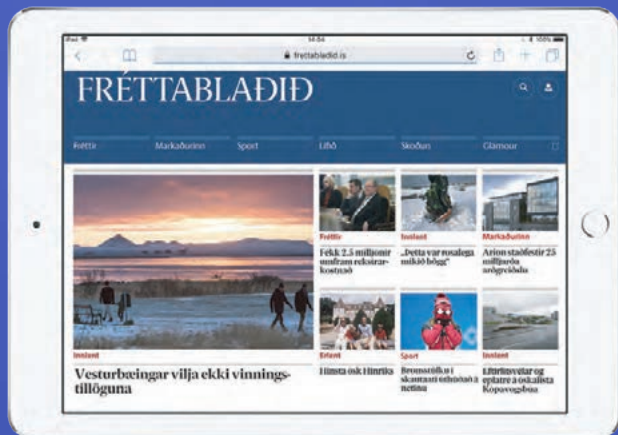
iPad 14:04 100%

frettabladid.is

FRÉTTABLAÐIÐ

Fréttir Markaðurinn Sport Lífið Skoðun Glamour

Innlent

Vesturbæingar vilja ekki vinningstillöguna

Fréttir

Fékk 2,5 milljónir umfram ekkstrarkostnað

Innlent

„Þetta var rosalega mikið högg"

Markaðurinn

Arion staðfestir 25 milljarða arðgreiðslu

Erlent

Hinsta ósk Hinriks

Sport

Bronsstúlkan í skautaati erlendis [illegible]

Innlent

Litríkir veltar og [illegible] í ósköl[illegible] Kópavogsbúa